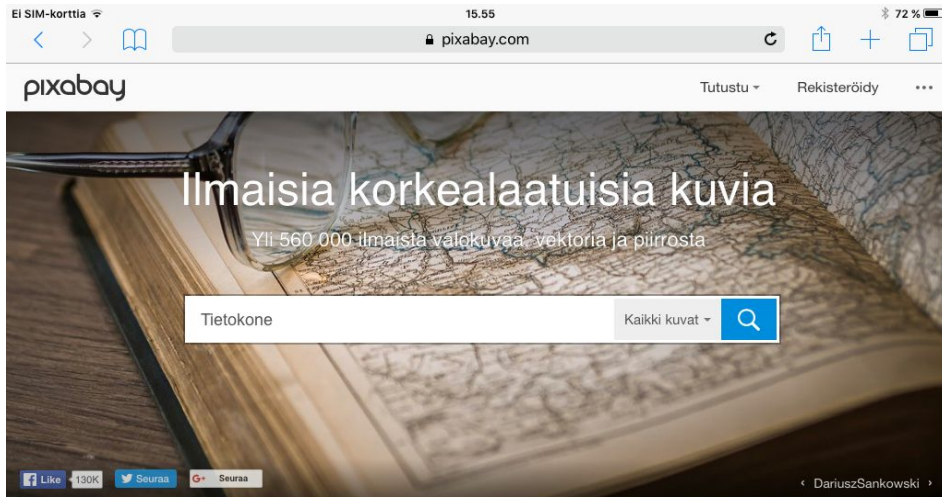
Ei SIM-korttia 15.55 72 %

pixabay.com

pixabay Tutustu Rekisteröidy ···

Ilmaisia korkealaatuisia kuvia

Yli 560 000 ilmaista valokuvaa, vektoria ja piirrosta

Tietokone Kaikki kuvat

Like 130K Seuraa G+ Seuraa

‹ DariuszSankowski ›